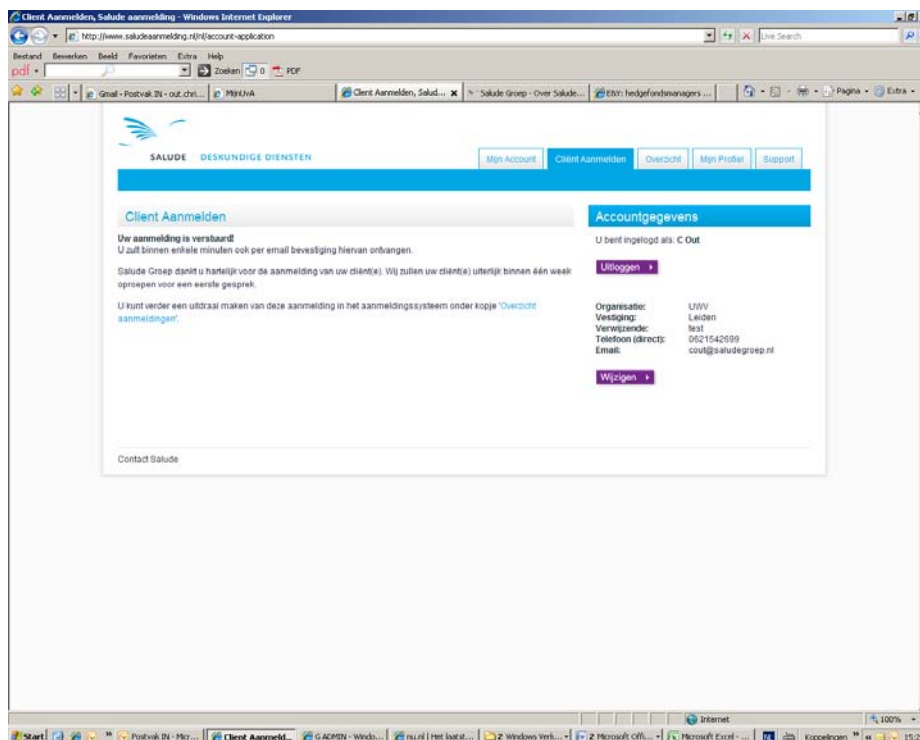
Client Aanmelden, Salude aanmelding - Windows Internet Explorer

http://www.saludeaanmelding.nl/nl/account-application

Live Search

Bestand Bewerken Beeld Favorieten Extra Help

pdf

Zoeken 0 PDF

Gmail - Postvak IN - out.chri... MijnUvA

Client Aanmelden, Salud... Salude Groep - Over Salude... E&Y: hedgefondsmanagers ...

Pagina Extra

SALUDE DESKUNDIGE DIENSTEN

Mijn Account Client Aanmelden Overzicht Mijn Profiel Support

Client Aanmelden

Uw aanmelding is verstuurd!
U zult binnen enkele minuten ook per email bevestiging hiervan ontvangen.

Salude Groep dankt u hartelijk voor de aanmelding van uw cliënt(e). Wij zullen uw cliënt(e) uiterlijk binnen één week oproepen voor een eerste gesprek.

U kunt verder een uitdraai maken van deze aanmelding in het aanmeldingssysteem onder kopje 'Overzicht aanmeldingen'.

Accountgegevens

U bent ingelogd als: C Out

Uitloggen

Organisatie: UWV
Vestiging: Leiden
Verwijzende: test
Telefoon (direct): 0621542699
Email: cout@saludegroep.nl

Wijzigen

Contact Salude

Internet

100%

Start Postvak IN - Micr... Client Aanmeld... G ADMIN - Windo... nu.nl | Het laatst... Z Windows Verk... Z Microsoft Offi... Microsoft Excel - ... Koppelingen 15: